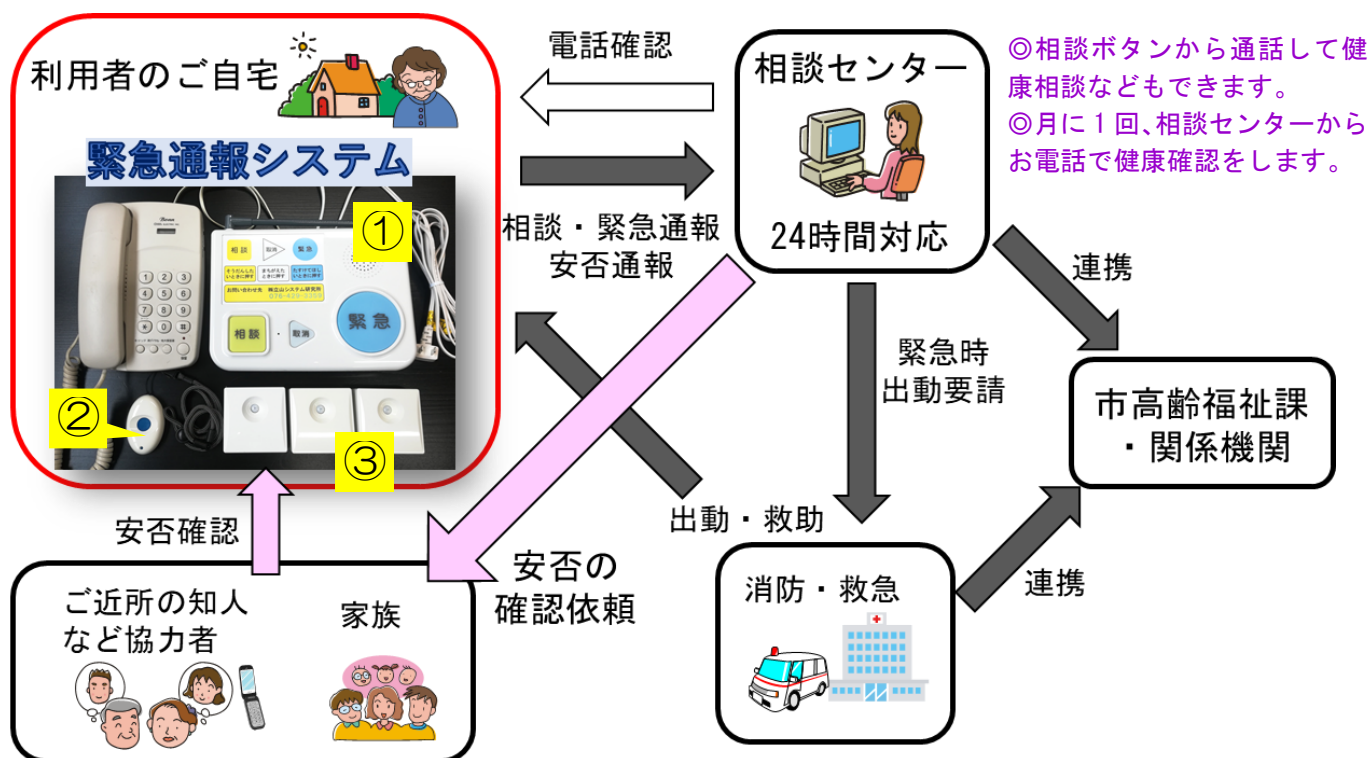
利用者のご自宅

緊急通報システム

①

相談

取消

緊急

相談・取消

緊急

②

③

電話確認

相談・緊急通報
安否通報

相談センター

24時間対応

◎相談ボタンから通話して健康相談などもできます。
◎月に１回､相談センターからお電話で健康確認をします。

連携

緊急時
出動要請

市高齢福祉課
・関係機関

出動・救助

安否の
確認依頼

安否確認

ご近所の知人
など協力者

家族

消防・救急

連携